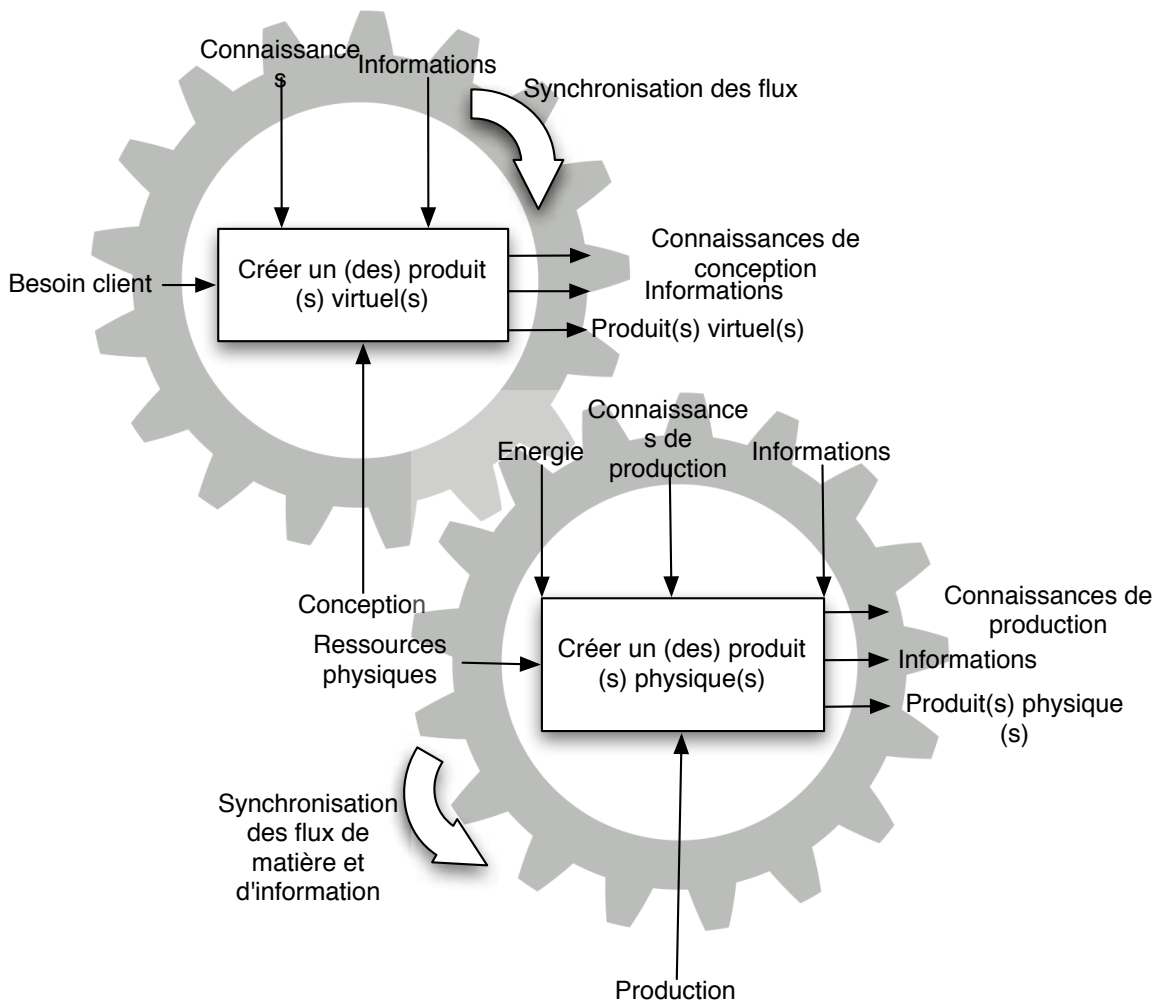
Connaissances

Informations

Synchronisation des flux

Besoin client

Créer un (des) produit (s) virtuel(s)

Connaissances de conception

Informations

Produit(s) virtuel(s)

Energie

Connaissances de production

Informations

Conception

Ressources physiques

Créer un (des) produit (s) physique(s)

Connaissances de production

Informations

Produit(s) physique (s)

Synchronisation des flux de matière et d'information

Production